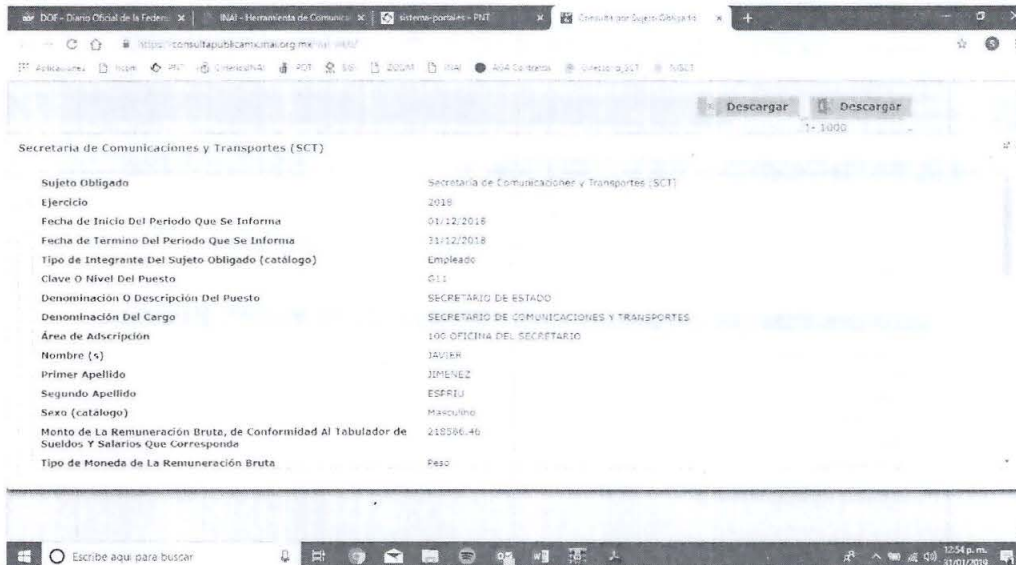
DOF - Diario Oficial de la Federa | INAI - Herramienta de Comunica | sistema-portales - PNT | Consulta por Sujeto Obligado

https://consultapublicamx.inai.org.mx/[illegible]

Aplicaciones | PNT | INAI | POT | SIP | ZOOM | INAI | ASA Contratos | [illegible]

Descargar | Descargar
1 - 1000

Secretaria de Comunicaciones y Transportes (SCT)

| | |
|---|---|
| Sujeto Obligado | Secretaria de Comunicaciones y Transportes (SCT) |
| Ejercicio | 2018 |
| Fecha de Inicio Del Periodo Que Se Informa | 01/12/2018 |
| Fecha de Termino Del Periodo Que Se Informa | 31/12/2018 |
| Tipo de Integrante Del Sujeto Obligado (catálogo) | Empleado |
| Clave O Nivel Del Puesto | G11 |
| Denominación O Descripción Del Puesto | SECRETARIO DE ESTADO |
| Denominación Del Cargo | SECRETARIO DE COMUNICACIONES Y TRANSPORTES |
| Área de Adscripción | 100 OFICINA DEL SECRETARIO |
| Nombre (s) | JAVIER |
| Primer Apellido | JIMENEZ |
| Segundo Apellido | ESPRIU |
| Sexo (catalogo) | Masculino |
| Monto de La Remuneración Bruta, de Conformidad Al Tabulador de Sueldos Y Salarios Que Corresponda | 218586.46 |
| Tipo de Moneda de La Remuneración Bruta | Peso |

Escribe aquí para buscar

12:54 p. m.
31/01/2019